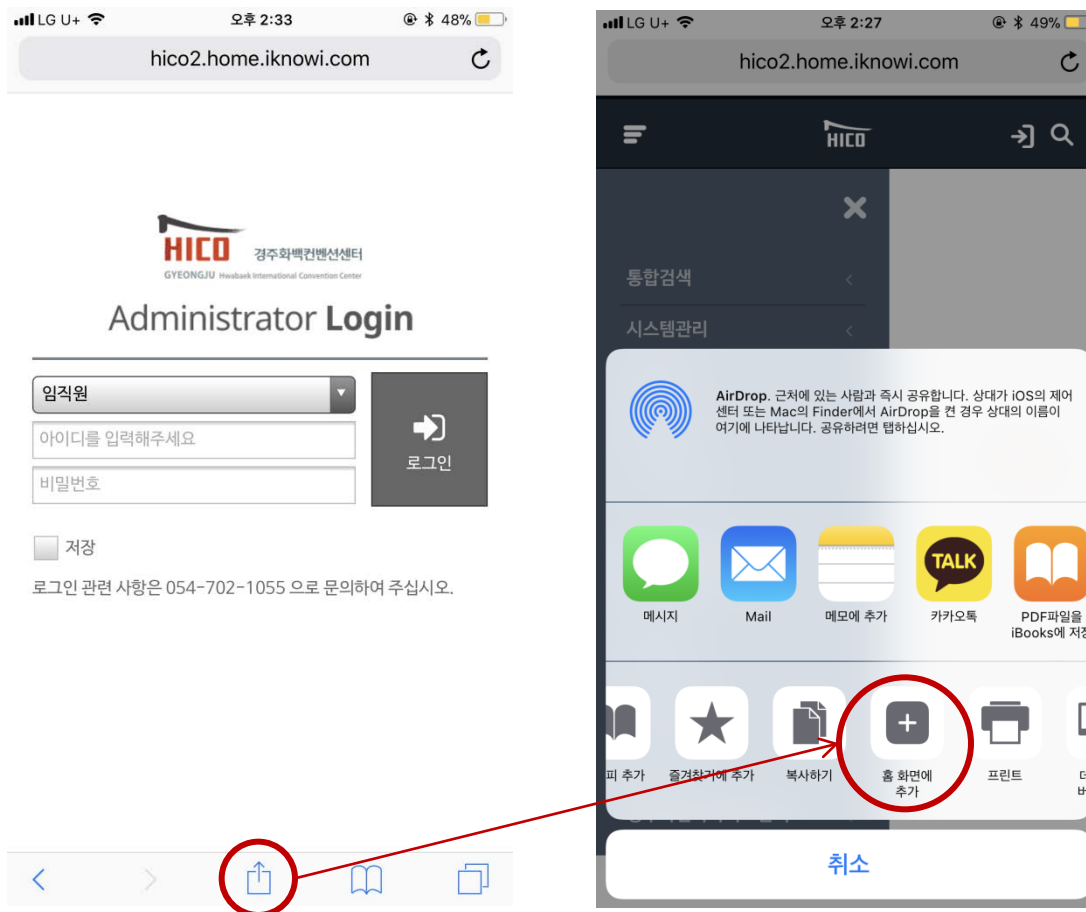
LG U+ 오후 2:33 48%

hico2.home.iknowi.com

HICO 경주화백컨벤션센터
GYEONGJU Hwabaek International Convention Center

Administrator Login

임직원

아이디를 입력해주세요

비밀번호

로그인

저장

로그인 관련 사항은 054-702-1055 으로 문의하여 주십시오.

LG U+ 오후 2:27 49%

hico2.home.iknowi.com

HICO

통합검색

시스템관리

AirDrop. 근처에 있는 사람과 즉시 공유합니다. 상대가 iOS의 제어 센터 또는 Mac의 Finder에서 AirDrop을 켠 경우 상대의 이름이 여기에 나타납니다. 공유하려면 탭하십시오.

메시지

Mail

메모에 추가

TALK
카카오톡

PDF파일을 iBooks에 저장

피 추가

즐겨찾기에 추가

복사하기

홈 화면에 추가

프린트

취소